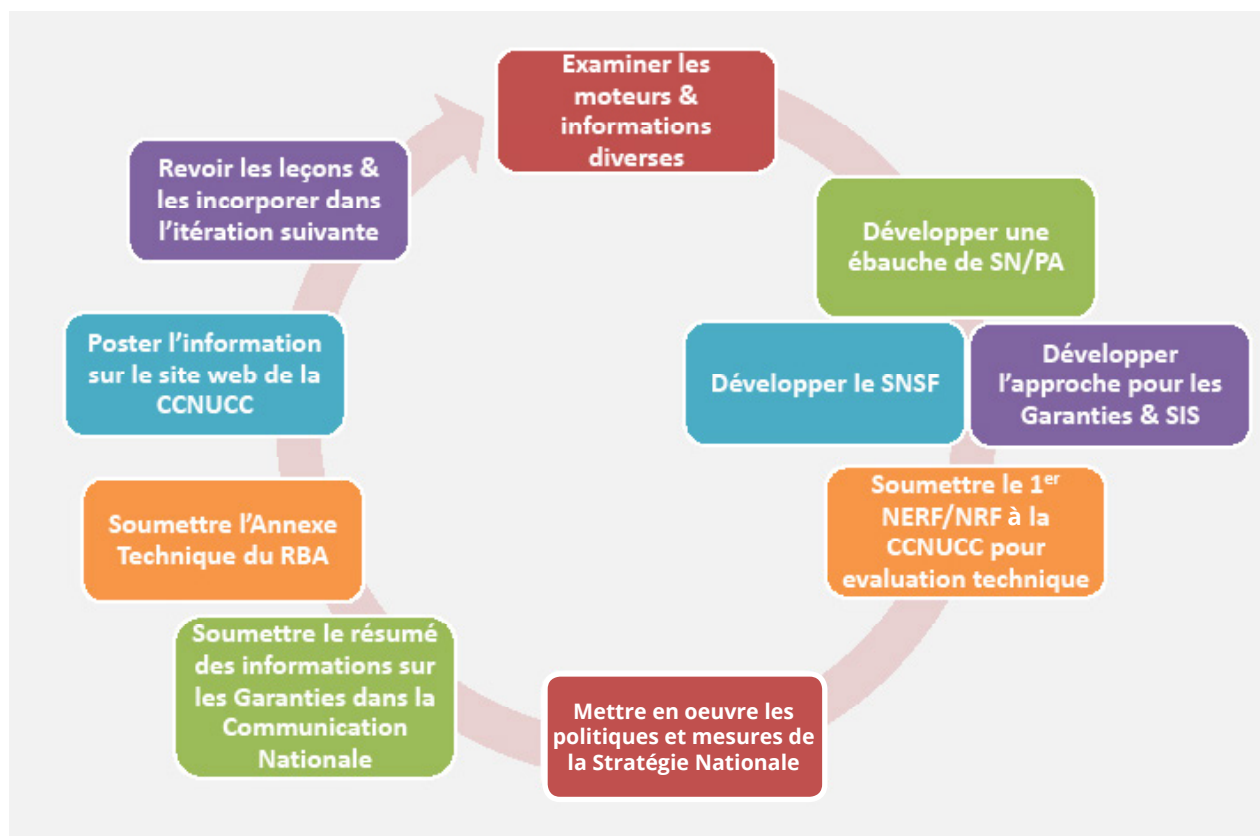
Examiner les moteurs & informations diverses

Développer une ébauche de SN/PA

Développer le SNSF

Développer l'approche pour les Garanties & SIS

Soumettre le 1$^{er}$ NERF/NRF à la CCNUCC pour evaluation technique

Mettre en oeuvre les politiques et mesures de la Stratégie Nationale

Soumettre le résumé des informations sur les Garanties dans la Communication Nationale

Soumettre l'Annexe Technique du RBA

Poster l'information sur le site web de la CCNUCC

Revoir les leçons & les incorporer dans l'itération suivante